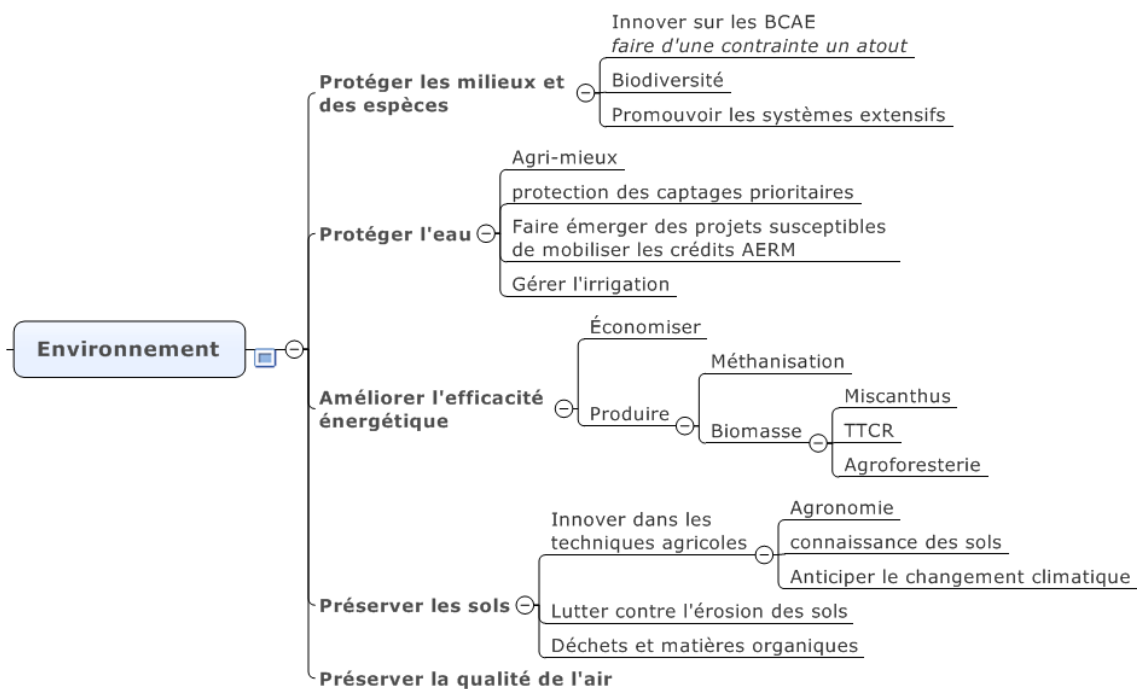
Environnement

Protéger les milieux et des espèces

Innover sur les BCAE
*faire d'une contrainte un atout*

Biodiversité

Promouvoir les systèmes extensifs

Protéger l'eau

Agri-mieux

protection des captages prioritaires

Faire émerger des projets susceptibles de mobiliser les crédits AERM

Gérer l'irrigation

Améliorer l'efficacité énergétique

Économiser

Produire

Méthanisation

Biomasse

Miscanthus

TTCR

Agroforesterie

Préserver les sols

Innover dans les techniques agricoles

Agronomie

connaissance des sols

Anticiper le changement climatique

Lutter contre l'érosion des sols

Déchets et matières organiques

Préserver la qualité de l'air